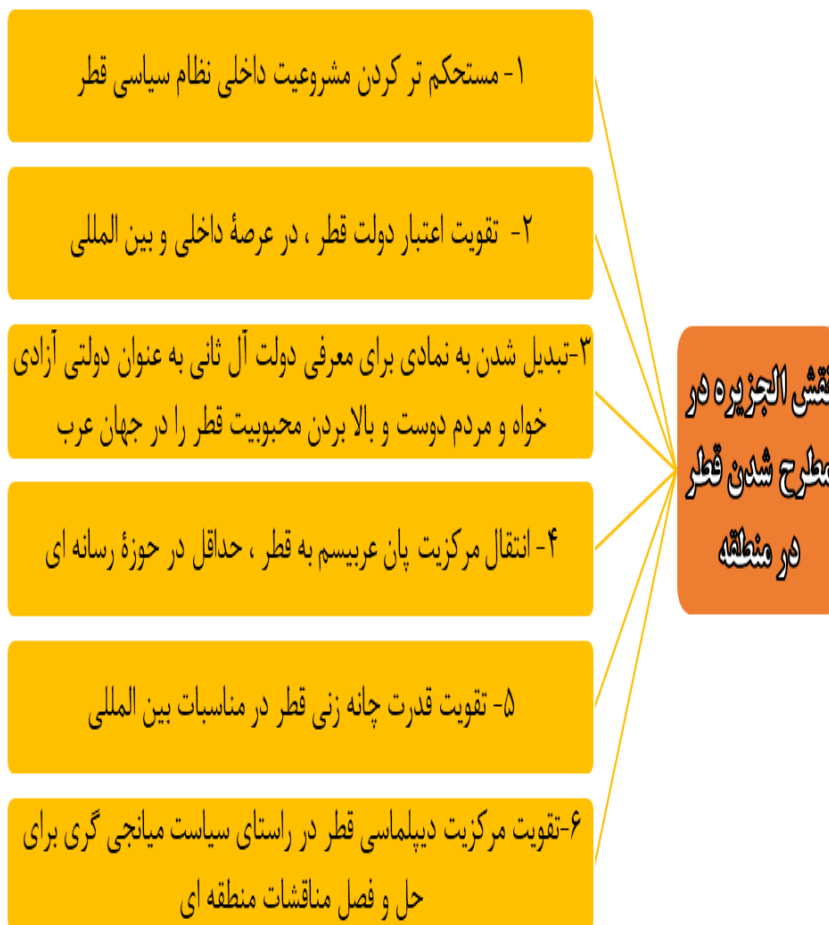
نقش الجزیره در مطرح شدن قطر در منطقه

۱- مستحکم تر کردن مشروعیت داخلی نظام سیاسی قطر

۲- تقویت اعتبار دولت قطر ، در عرصهٔ داخلی و بین المللی

۳-تبدیل شدن به نمادی برای معرفی دولت آل ثانی به عنوان دولتی آزادی خواه و مردم دوست و بالا بردن محبوبیت قطر را در جهان عرب

۴- انتقال مرکزیت پان عربیسم به قطر ، حداقل در حوزهٔ رسانه ای

۵- تقویت قدرت چانه زنی قطر در مناسبات بین المللی

۶-تقویت مرکزیت دیپلماسی قطر در راستای سیاست میانجی گری برای حل و فصل مناقشات منطقه ای